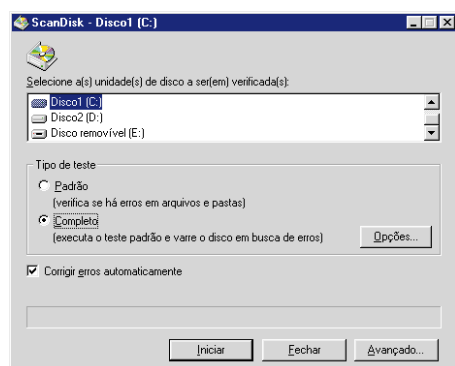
ScanDisk - Disco1 (C:)

Selecione a(s) unidade(s) de disco a ser(em) verificada(s):

Disco1 (C:)
Disco2 (D:)
Disco removível (E:)

Tipo de teste

Padrão
(verifica se há erros em arquivos e pastas)

Completo
(executa o teste padrão e varre o disco em busca de erros)

Opções...

Corrigir erros automaticamente

Iniciar
Fechar
Avançado...